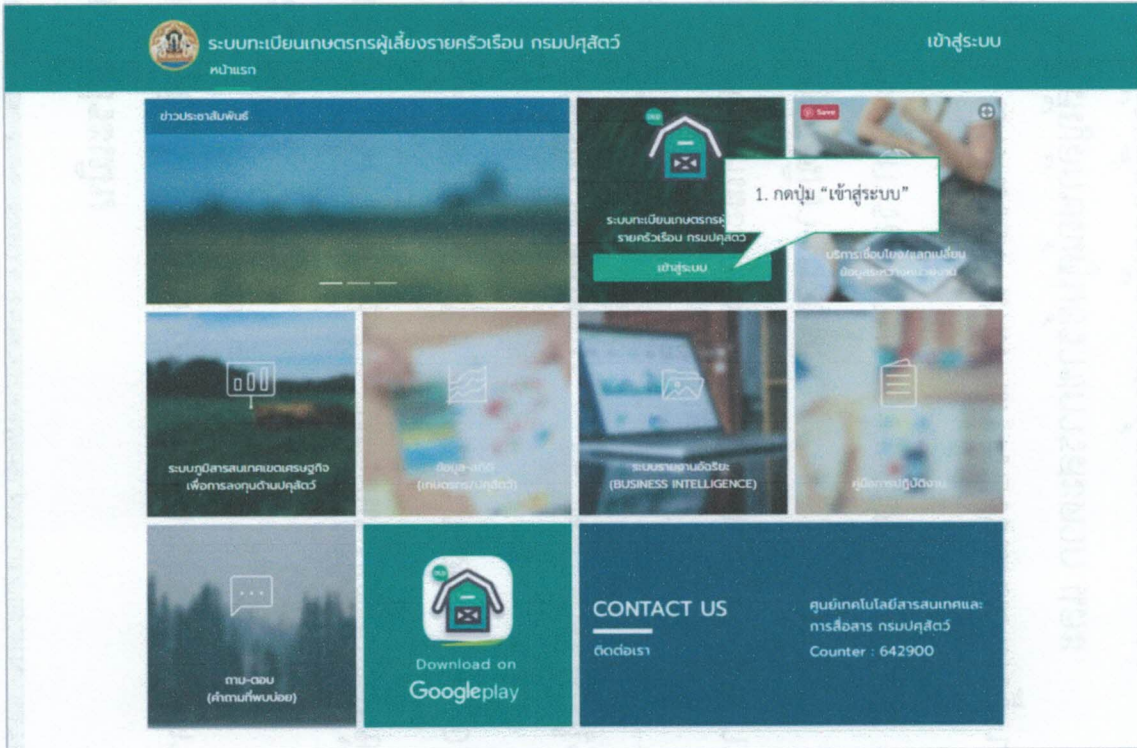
ระบบทะเบียนเกษตรกรผู้เลี้ยงรายครัวเรือน กรมปศุสัตว์
หน้าแรก

เข้าสู่ระบบ

ข่าวประชาสัมพันธ์

ระบบทะเบียนเกษตรกรผู้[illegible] รายครัวเรือน กรมปศุสัตว์

เข้าสู่ระบบ

1. กดปุ่ม "เข้าสู่ระบบ"

Save

บริการเชื่อมโยงแลกเปลี่ยนข้อมูลระหว่างหน่วยงาน

ระบบภูมิสารสนเทศเขตเศรษฐกิจเพื่อการลงทุนด้านปศุสัตว์

ข้อมูล-สถิติ (เกษตรกร/ปศุสัตว์)

ระบบรายงานอัจฉริยะ (BUSINESS INTELLIGENCE)

คู่มือการปฏิบัติงาน

ถาม-ตอบ (คำถามที่พบบ่อย)

Download on
Googleplay

CONTACT US
ติดต่อเรา

ศูนย์เทคโนโลยีสารสนเทศและการสื่อสาร กรมปศุสัตว์
Counter : 642900